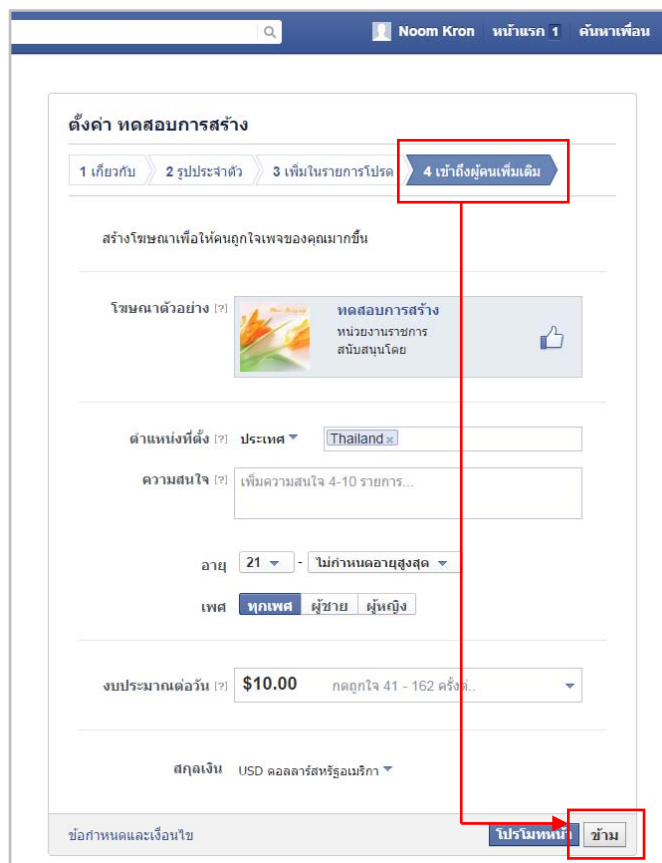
Noom Kron หน้าแรก 1 ค้นหาเพื่อน

ตั้งค่า ทดสอบการสร้าง

1 เกี่ยวกับ 2 รูปประจำตัว 3 เพิ่มในรายการโปรด 4 เข้าถึงผู้คนเพิ่มเติม

สร้างโฆษณาเพื่อให้คนถูกใจเพจของคุณมากขึ้น

โฆษณาตัวอย่าง [?]

ทดสอบการสร้าง
หน่วยงานราชการ
สนับสนุนโดย

ตำแหน่งที่ตั้ง [?] ประเทศ Thailand ×

ความสนใจ [?] เพิ่มความสนใจ 4-10 รายการ...

อายุ 21 - ไม่กำหนดอายุสูงสุด

เพศ ทุกเพศ ผู้ชาย ผู้หญิง

งบประมาณต่อวัน [?] $10.00 กดถูกใจ 41 - 162 ครั้งต่...

สกุลเงิน USD ดอลลาร์สหรัฐอเมริกา

ข้อกำหนดและเงื่อนไข

โปรโมทหน้า ข้าม